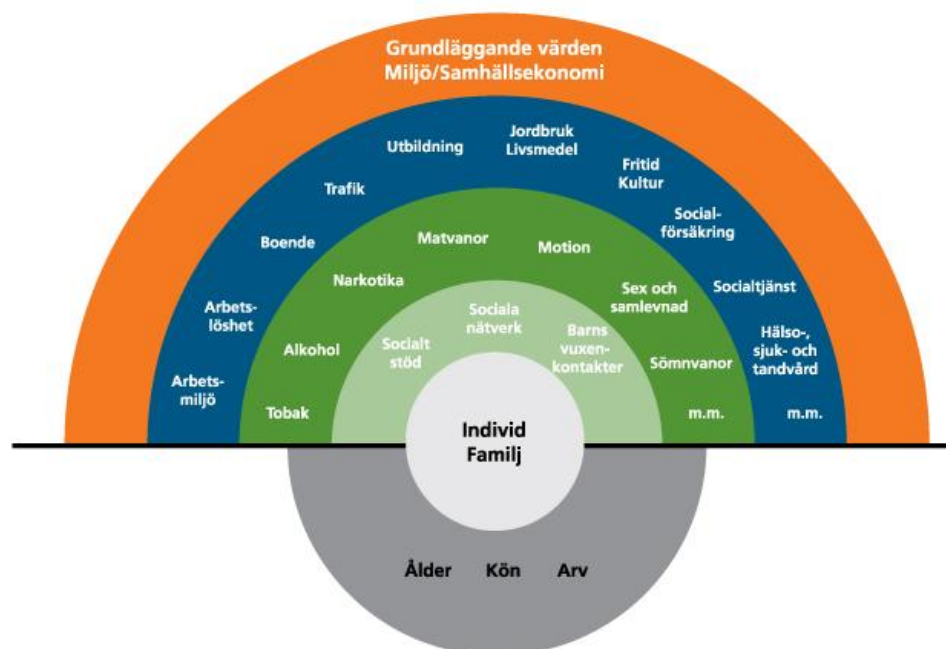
Grundläggande värden
Miljö/Samhällsekonomi

Arbetsmiljö
Arbetslöshet
Boende
Trafik
Utbildning
Jordbruk
Livsmedel
Fritid
Kultur
Socialförsäkring
Socialtjänst
Hälso-, sjuk- och tandvård
m.m.

Tobak
Alkohol
Narkotika
Matvanor
Motion
Sex och samlevnad
Sömnvanor
m.m.

Socialt stöd
Sociala nätverk
Barns vuxenkontakter

Individ
Familj

Ålder
Kön
Arv